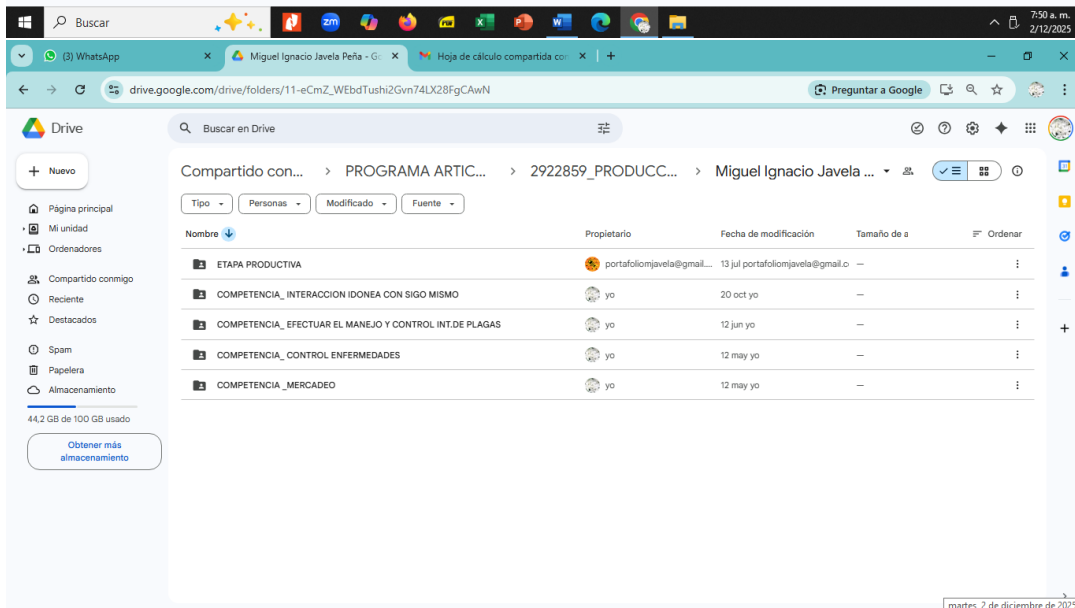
Buscar

7:50 a. m.
2/12/2025

(3) WhatsApp ×
Miguel Ignacio Javela Peña - Go ×
Hoja de cálculo compartida con ×
+

drive.google.com/drive/folders/11-eCmZ_WEbdTushi2Gvn74LX28FgCAwN

Preguntar a Google

Drive

Buscar en Drive

+ Nuevo

Página principal
Mi unidad
Ordenadores

Compartido conmigo
Reciente
Destacados

Spam
Papelera
Almacenamiento

44,2 GB de 100 GB usado

Obtener más almacenamiento

Compartido con... > PROGRAMA ARTIC... > 2922859_PRODUCC... > Miguel Ignacio Javela ...

Tipo
Personas
Modificado
Fuente

| Nombre | Propietario | Fecha de modificación | Tamaño de a | Ordenar |
|---|---|---|---|---|
| ETAPA PRODUCTIVA | portafoliomjavela@gmail.... | 13 jul portafoliomjavela@gmail.c | — | |
| COMPETENCIA_ INTERACCION IDONEA CON SIGO MISMO | yo | 20 oct yo | — | |
| COMPETENCIA_ EFECTUAR EL MANEJO Y CONTROL INT.DE PLAGAS | yo | 12 jun yo | — | |
| COMPETENCIA_ CONTROL ENFERMEDADES | yo | 12 may yo | — | |
| COMPETENCIA _MERCADEO | yo | 12 may yo | — | |

martes, 2 de diciembre de 2025